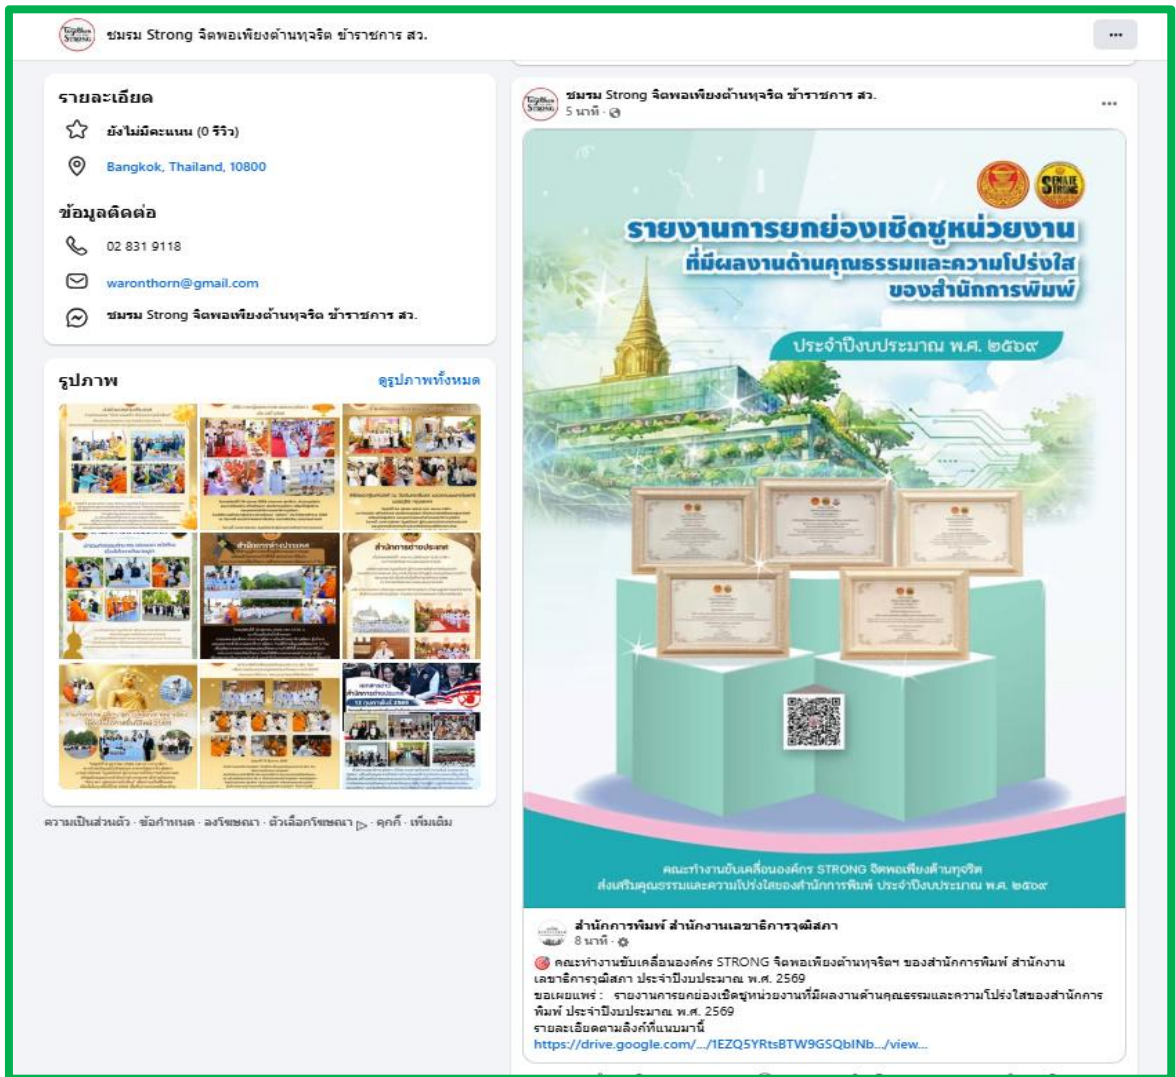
ชมรม Strong จิตพอเพียงต้านทุจริต ข้าราชการ สว.

···

รายละเอียด

ยังไม่มีคะแนน (0 รีวิว)

Bangkok, Thailand, 10800

ข้อมูลติดต่อ

02 831 9118

waronthorn@gmail.com

ชมรม Strong จิตพอเพียงต้านทุจริต ข้าราชการ สว.

รูปภาพ

ดูรูปภาพทั้งหมด

ความเป็นส่วนตัว · ข้อกำหนด · ลงโฆษณา · ตัวเลือกโฆษณา · คุกกี้ · เพิ่มเติม

ชมรม Strong จิตพอเพียงต้านทุจริต ข้าราชการ สว.
5 นาที ·

···

รายงานการยกย่องเชิดชูหน่วยงาน ที่มีผลงานด้านคุณธรรมและความโปร่งใส ของสำนักการพิมพ์

ประจำปีงบประมาณ พ.ศ. ๒๕๖๙

คณะทำงานขับเคลื่อนองค์กร STRONG จิตพอเพียงต้านทุจริต ส่งเสริมคุณธรรมและความโปร่งใสของสำนักการพิมพ์ ประจำปีงบประมาณ พ.ศ. ๒๕๖๙

สำนักการพิมพ์ สำนักงานเลขาธิการวุฒิสภา
8 นาที ·

คณะทำงานขับเคลื่อนองค์กร STRONG จิตพอเพียงต้านทุจริตฯ ของสำนักการพิมพ์ สำนักงานเลขาธิการวุฒิสภา ประจำปีงบประมาณ พ.ศ. 2569
ขอเผยแพร่ : รายงานการยกย่องเชิดชูหน่วยงานที่มีผลงานด้านคุณธรรมและความโปร่งใสของสำนักการพิมพ์ ประจำปีงบประมาณ พ.ศ. 2569
รายละเอียดตามลิงก์ที่แนบมานี้
https://drive.google.com/.../1EZQ5YRtsBTW9GSQbINb.../view...